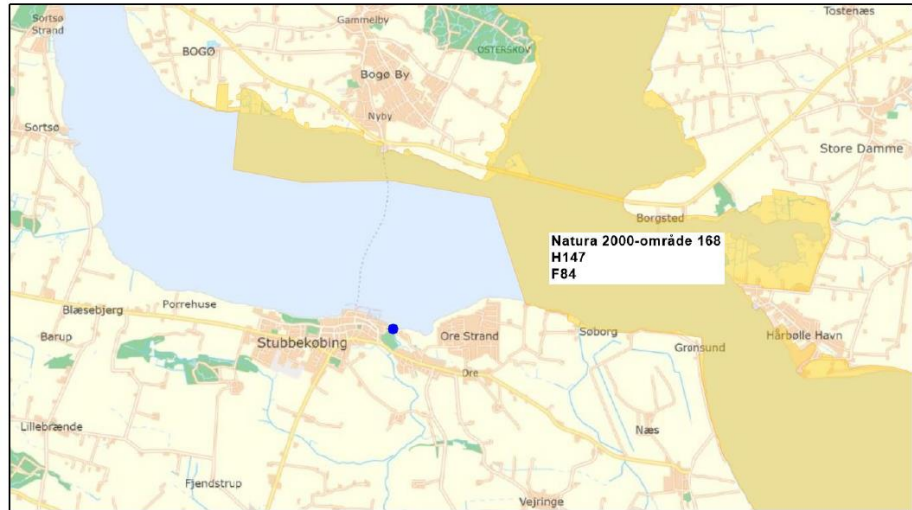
Sortsø Strand
BOGØ
Gammelby
ØSTERSKOV
Tostenæs
Bogø By
Nyby
Sortsø
Store Damme
Borgsted
Natura 2000-område 168
H147
F84
Blæsebjerg
Porrehuse
Barup
Stubbekøbing
Ore Strand
Søborg
Grønsund
Hårbølle Havn
Ore
Lillebrænde
Næs
Fjendstrup
Vejringe